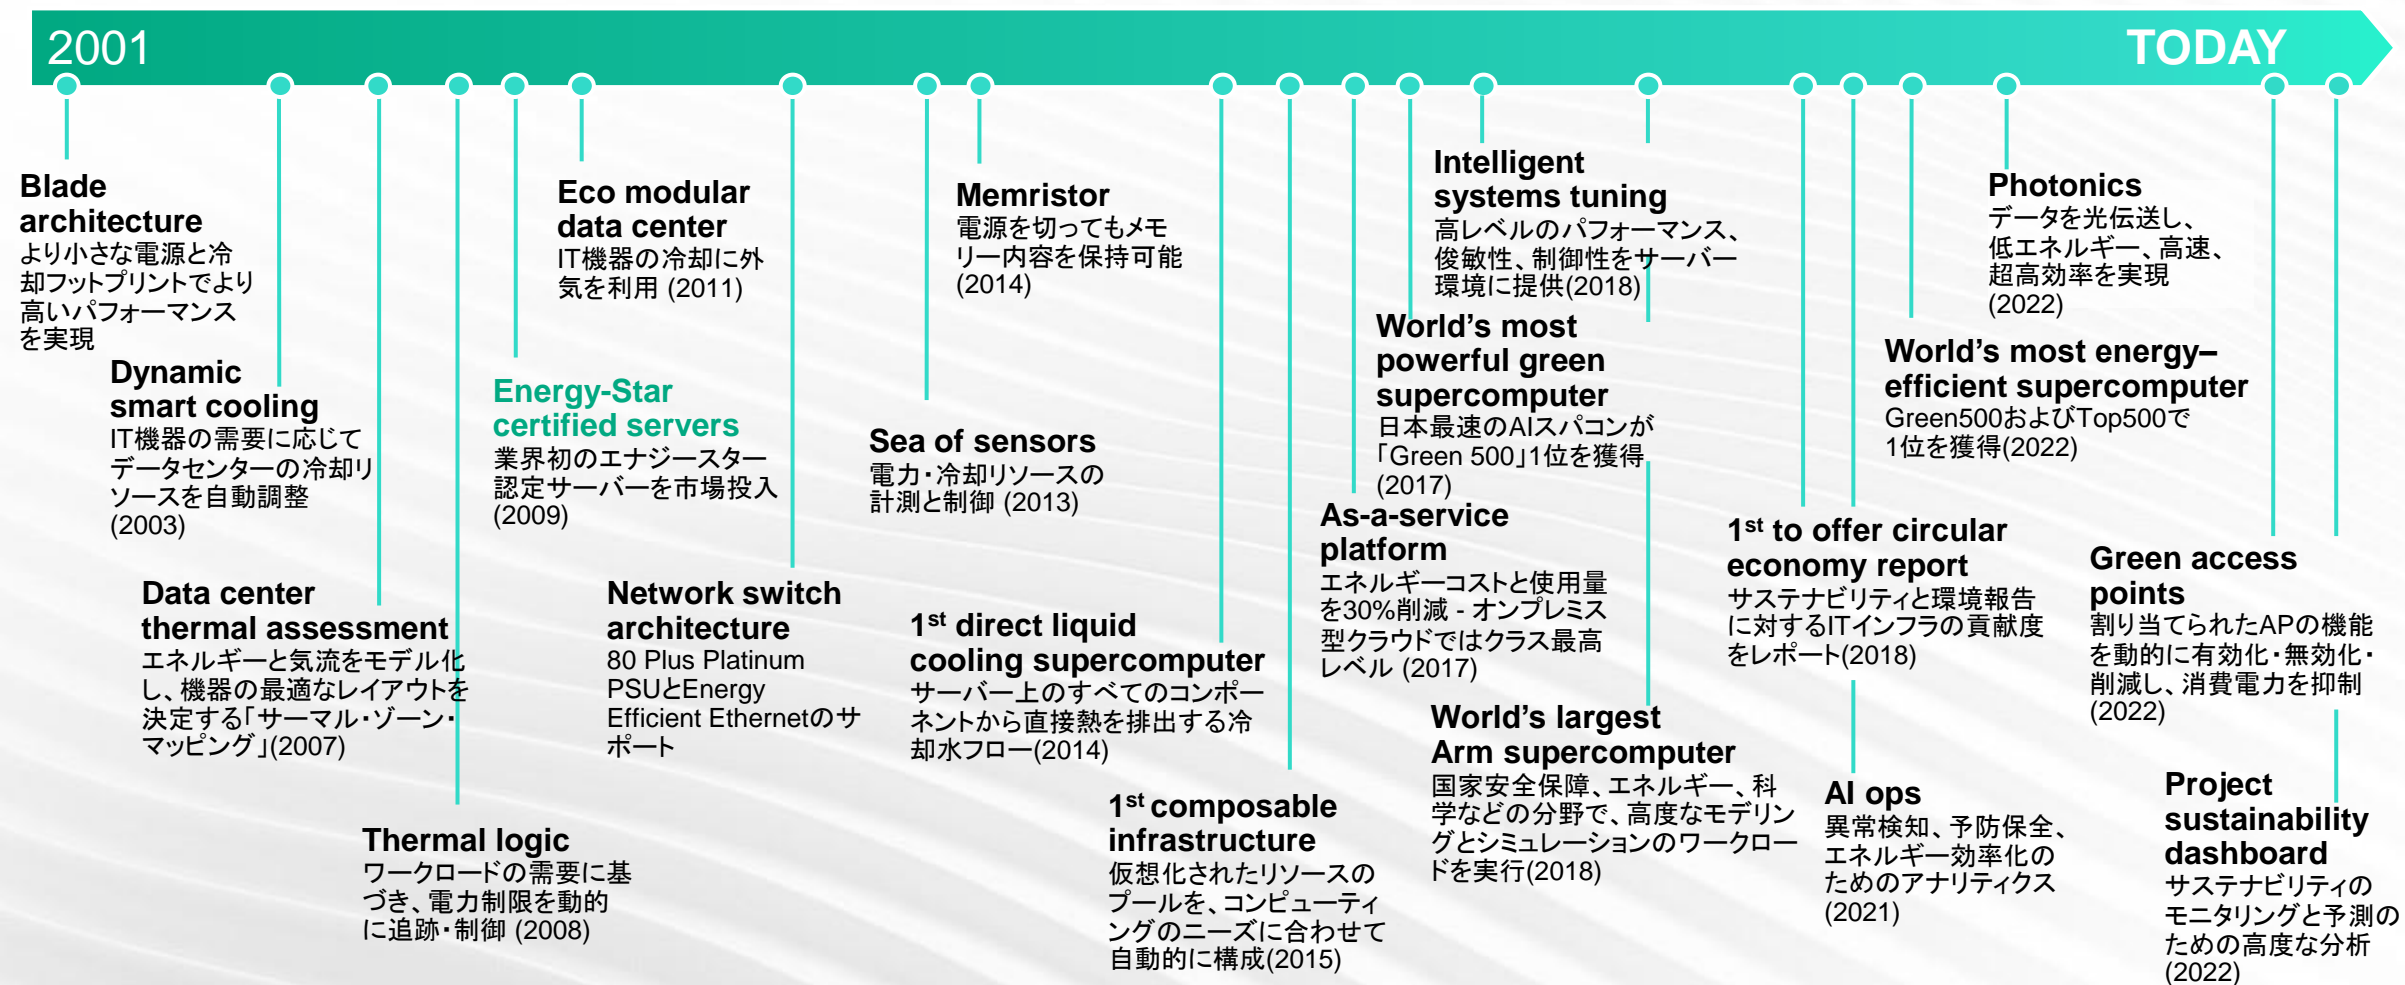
2001

TODAY

Blade architecture
より小さな電源と冷却フットプリントでより高いパフォーマンスを実現

Dynamic smart cooling
IT機器の需要に応じてデータセンターの冷却リソースを自動調整 (2003)

Data center thermal assessment
エネルギーと気流をモデル化し、機器の最適なレイアウトを決定する「サーマル・ゾーン・マッピング」(2007)

Thermal logic
ワークロードの需要に基づき、電力制限を動的に追跡・制御 (2008)

Energy-Star certified servers
業界初のエナジースター認定サーバーを市場投入 (2009)

Eco modular data center
IT機器の冷却に外気を利用 (2011)

Network switch architecture
80 Plus Platinum PSUとEnergy Efficient Ethernetのサポート

Sea of sensors
電力・冷却リソースの計測と制御 (2013)

Memristor
電源を切ってもメモリー内容を保持可能 (2014)

1$^{st}$ direct liquid cooling supercomputer
サーバー上のすべてのコンポーネントから直接熱を排出する冷却水フロー(2014)

1$^{st}$ composable infrastructure
仮想化されたリソースのプールを、コンピューティングのニーズに合わせて自動的に構成(2015)

Intelligent systems tuning
高レベルのパフォーマンス、俊敏性、制御性をサーバー環境に提供(2018)

World's most powerful green supercomputer
日本最速のAIスパコンが「Green 500」1位を獲得 (2017)

As-a-service platform
エネルギーコストと使用量を30%削減 - オンプレミス型クラウドではクラス最高レベル (2017)

World's largest Arm supercomputer
国家安全保障、エネルギー、科学などの分野で、高度なモデリングとシミュレーションのワークロードを実行(2018)

1$^{st}$ to offer circular economy report
サステナビリティと環境報告に対するITインフラの貢献度をレポート(2018)

AI ops
異常検知、予防保全、エネルギー効率化のためのアナリティクス (2021)

Photonics
データを光伝送し、低エネルギー、高速、超高効率を実現 (2022)

World's most energy–efficient supercomputer
Green500およびTop500で1位を獲得(2022)

Green access points
割り当てられたAPの機能を動的に有効化・無効化・削減し、消費電力を抑制 (2022)

Project sustainability dashboard
サステナビリティのモニタリングと予測のための高度な分析 (2022)